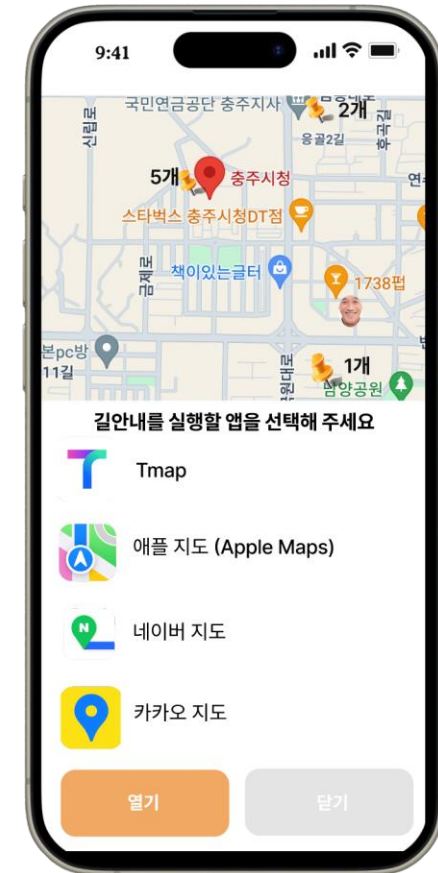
9:41

국민연금공단 충주지사
2개
용골2길
신림로
충
5개
충주시청
연
스타벅스 충주시청DT점
금제
책이있는글터
1738펍
본pc방
11길
1개
금릉
삼양공원

길안내를 실행할 앱을 선택해 주세요

Tmap

애플 지도 (Apple Maps)

네이버 지도

카카오 지도

열기

닫기